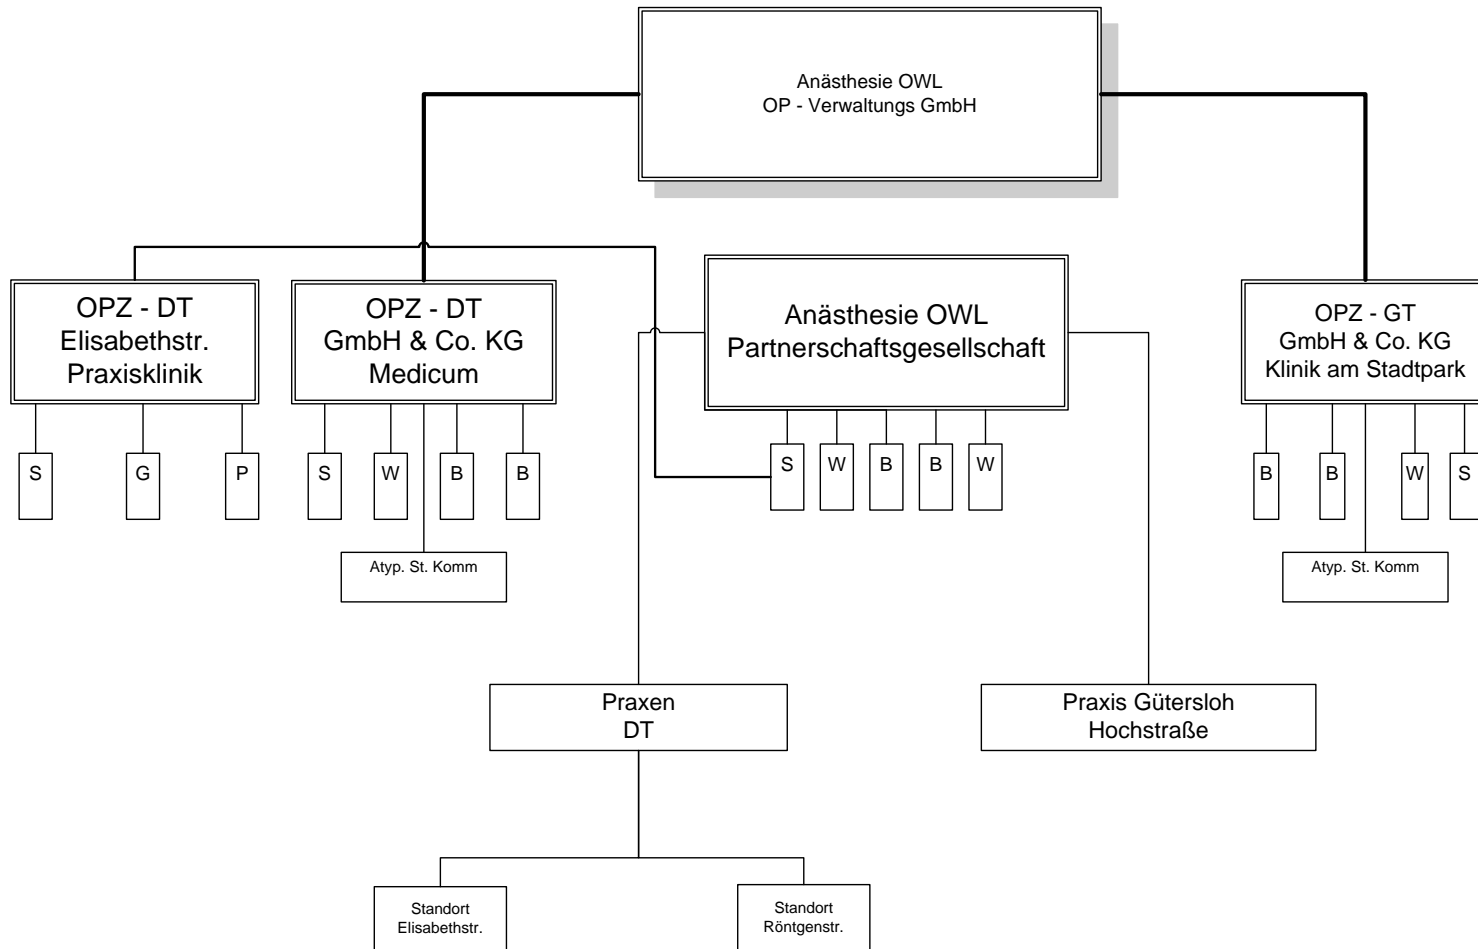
Anästhesie OWL
OP - Verwaltungs GmbH

OPZ - DT
Elisabethstr.
Praxisklinik

S

G

P

OPZ - DT
GmbH & Co. KG
Medicum

S

W

B

B

Atyp. St. Komm

Anästhesie OWL
Partnerschaftsgesellschaft

S

W

B

B

W

OPZ - GT
GmbH & Co. KG
Klinik am Stadtpark

B

B

W

S

Atyp. St. Komm

Praxen
DT

Praxis Gütersloh
Hochstraße

Standort
Elisabethstr.

Standort
Röntgenstr.